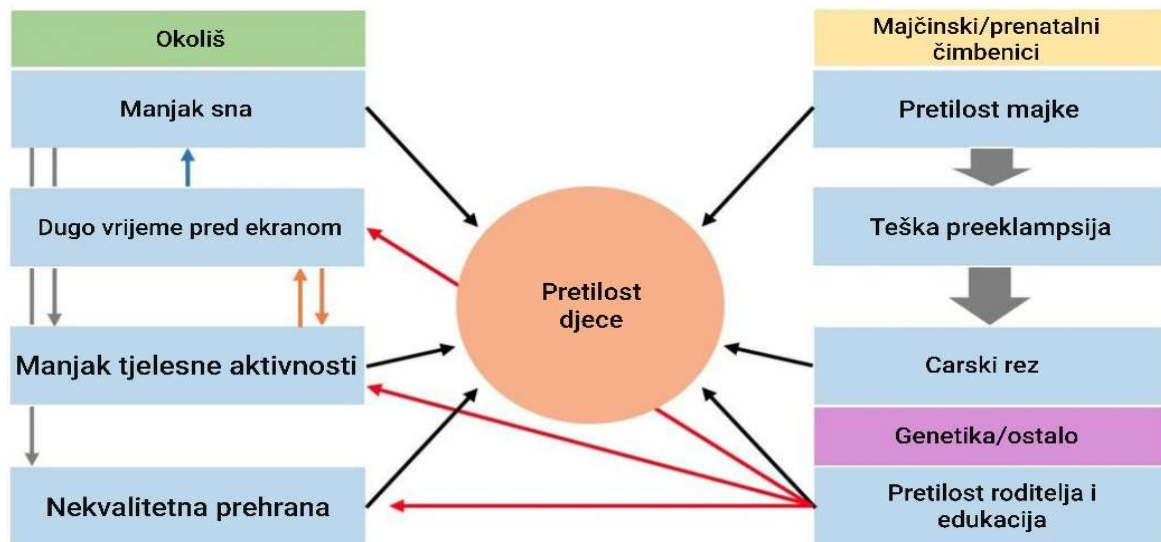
Okoliš

Manjak sna

Dugo vrijeme pred ekranom

Manjak tjelesne aktivnosti

Nekvalitetna prehrana

Pretilost djece

Majčinski/prenatalni čimbenici

Pretilost majke

Teška preeklampsija

Carski rez

Genetika/ostalo

Pretilost roditelja i edukacija